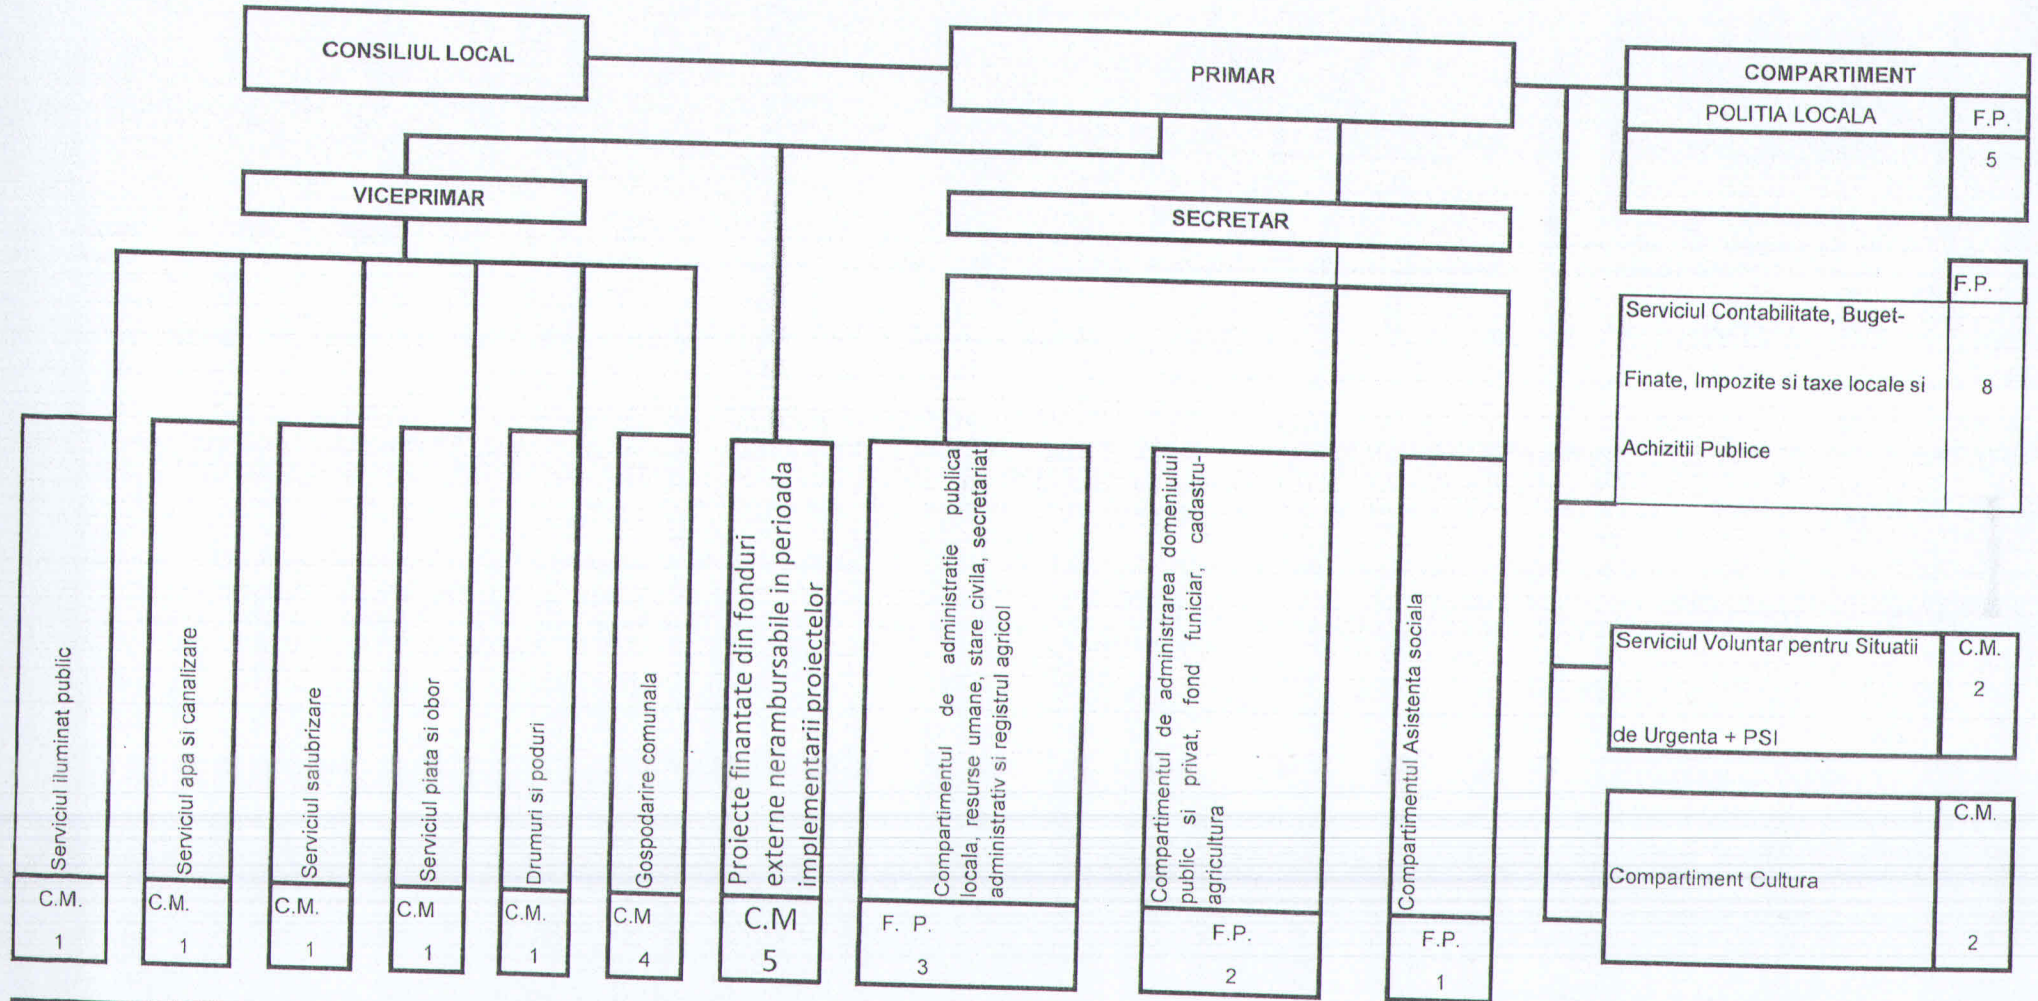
CONSILIUL LOCAL

PRIMAR

COMPARTIMENT

POLITIA LOCALA

F.P.

5

VICEPRIMAR

SECRETAR

F.P.

Serviciul Contabilitate, Buget-Finate, Impozite si taxe locale si Achizitii Publice

8

Serviciul iluminat public

C.M.

1

Serviciul apa si canalizare

C.M.

1

Serviciul salubrizare

C.M.

1

Serviciul piata si obor

C.M

1

Drumuri si poduri

C.M.

1

Gospodarire comunala

C.M

4

Proiecte finantate din fonduri externe nerambursabile in perioada implementarii proiectelor

C.M

5

Compartimentul de administratie publica locala, resurse umane, stare civila, secretariat administrativ si registrul agricol

F. P.

3

Compartimentul de administrarea domeniului public si privat, fond funciar, cadastru-agricultura

F.P.

2

Compartimentul Asistenta sociala

F.P.

1

Serviciul Voluntar pentru Situatii de Urgenta + PSI

C.M.

2

Compartiment Cultura

C.M.

2